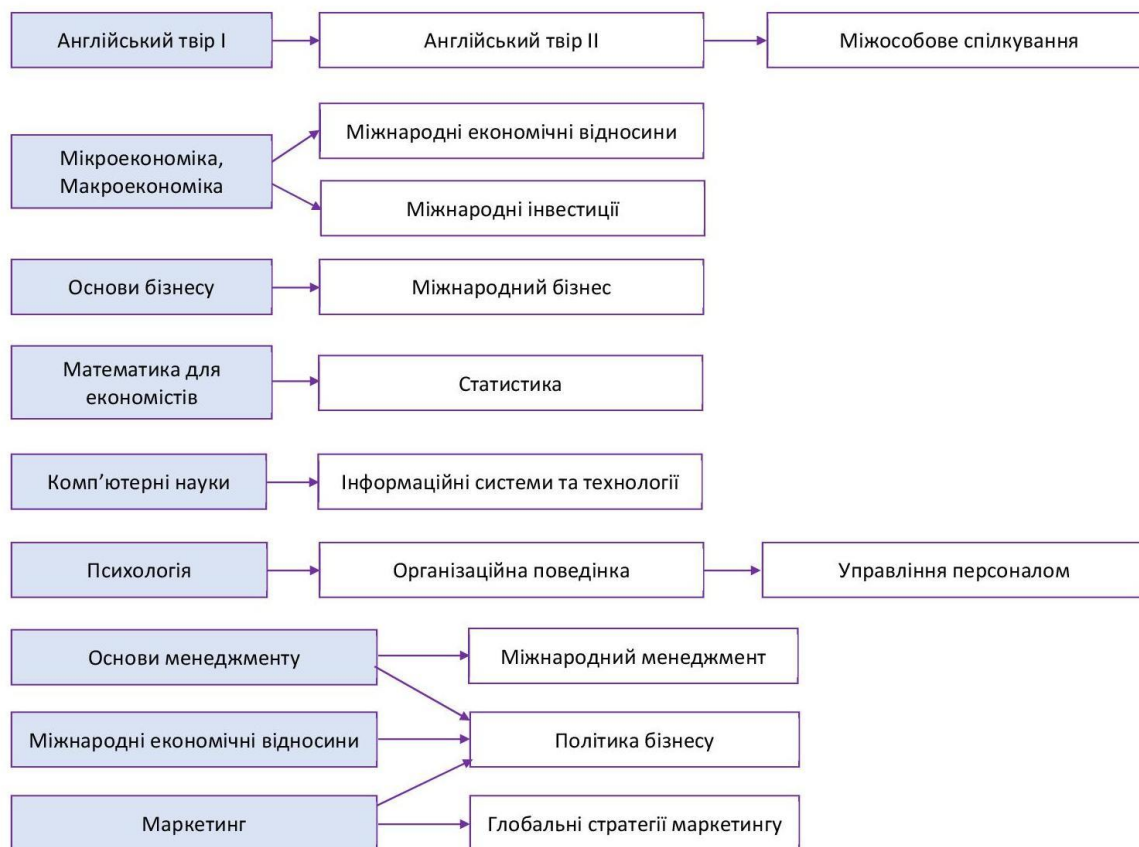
Англійський твір I

Англійський твір II

Міжособове спілкування

Мікроекономіка, Макроекономіка

Міжнародні економічні відносини

Міжнародні інвестиції

Основи бізнесу

Міжнародний бізнес

Математика для економістів

Статистика

Комп'ютерні науки

Інформаційні системи та технології

Психологія

Організаційна поведінка

Управління персоналом

Основи менеджменту

Міжнародний менеджмент

Міжнародні економічні відносини

Політика бізнесу

Маркетинг

Глобальні стратегії маркетингу